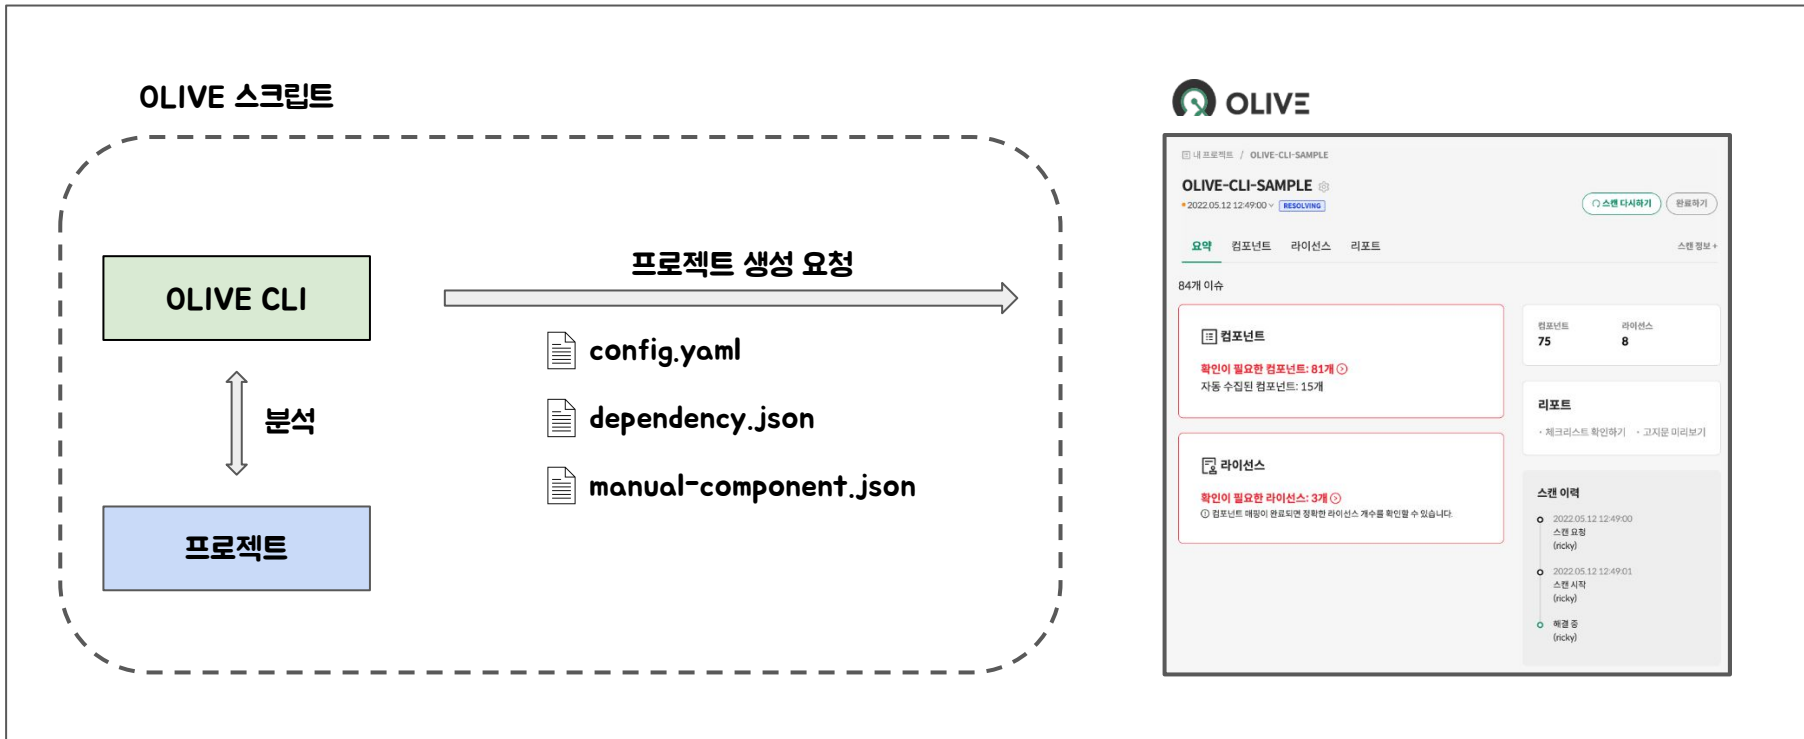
OLIVE 스크립트

OLIVE CLI

분석

프로젝트

프로젝트 생성 요청

config.yaml

dependency.json

manual-component.json

OLIVE

내 프로젝트 / OLIVE-CLI-SAMPLE

OLIVE-CLI-SAMPLE

2022.05.12 12:49:00 RESOLVING

스캔 다시하기 완료하기

요약 컴포넌트 라이선스 리포트 스캔 정보 +

84개 이슈

컴포넌트

확인이 필요한 컴포넌트: 81개

자동 수집된 컴포넌트: 15개

라이선스

확인이 필요한 라이선스: 3개

컴포넌트 매핑이 완료되면 정확한 라이선스 개수를 확인할 수 있습니다.

컴포넌트 75 라이선스 8

리포트

· 체크리스트 확인하기 · 고지문 미리보기

스캔 이력

2022.05.12 12:49:00 스캔 요청 (ricky)

2022.05.12 12:49:01 스캔 시작 (ricky)

해결 중 (ricky)